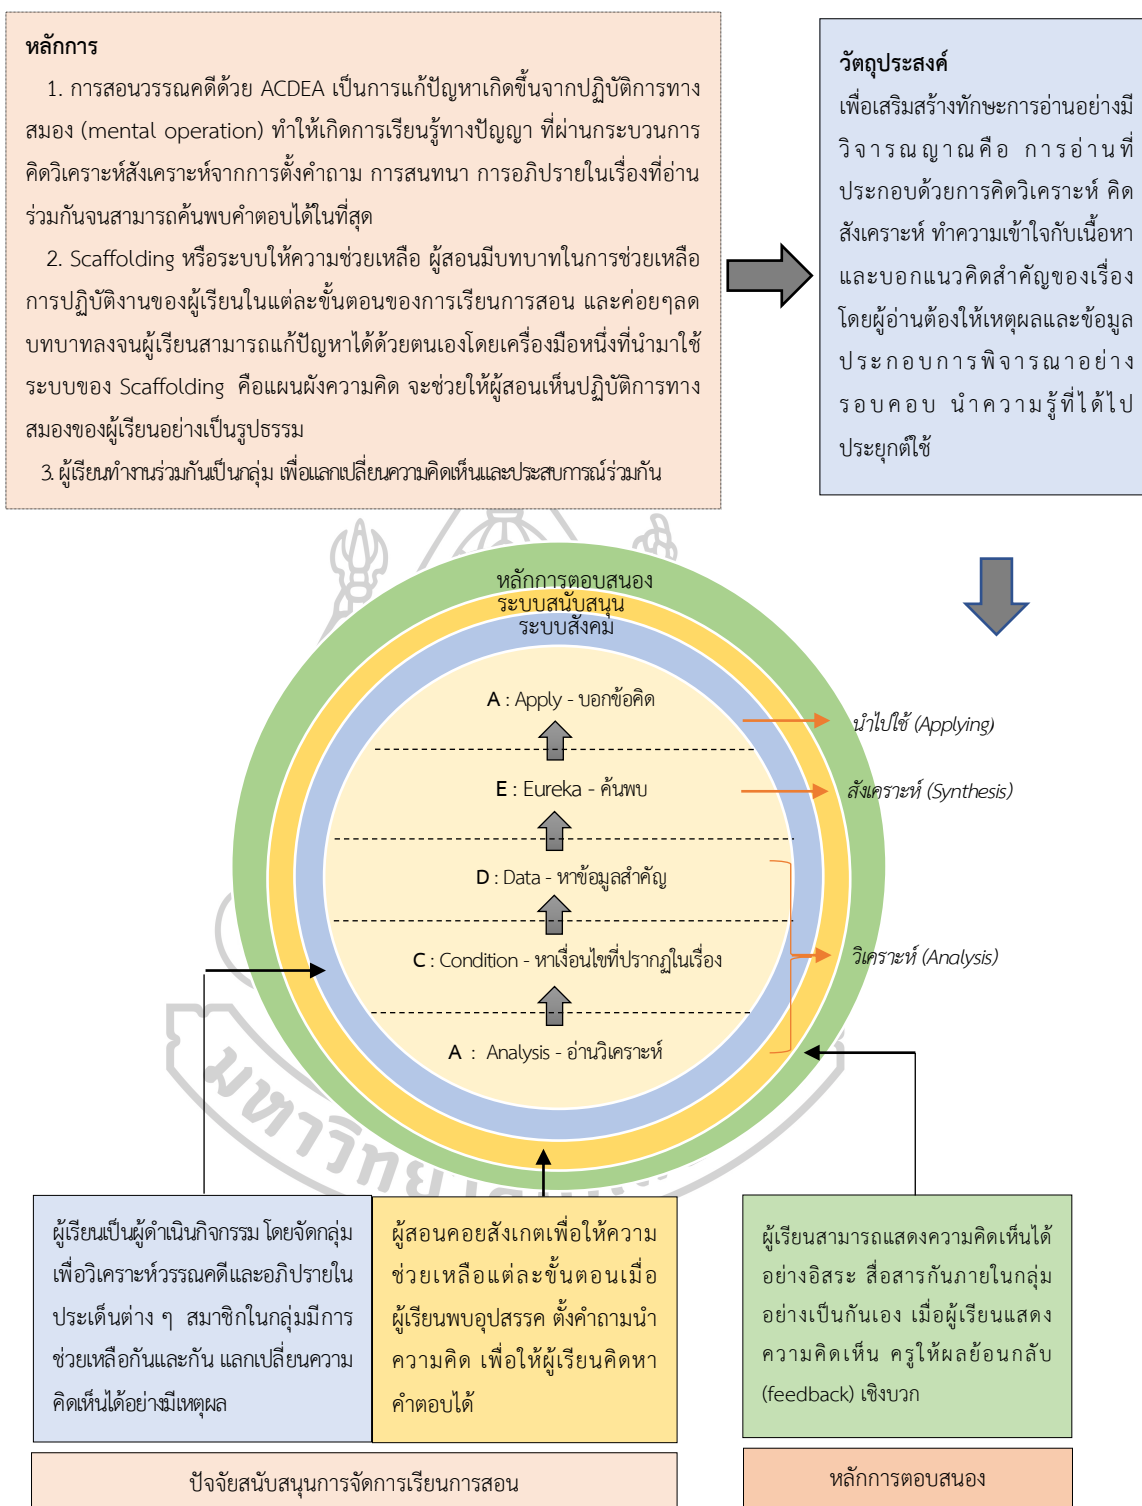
หลักการ

1. การสอนวรรณคดีด้วย ACDEA เป็นการแก้ปัญหาเกิดขึ้นจากปฏิบัติการทางสมอง (mental operation) ทำให้เกิดการเรียนรู้ทางปัญญา ที่ผ่านกระบวนการคิดวิเคราะห์สังเคราะห์จากการตั้งคำถาม การสนทนา การอภิปรายในเรื่องที่อ่านร่วมกันจนสามารถค้นพบคำตอบได้ในที่สุด

2. Scaffolding หรือระบบให้ความช่วยเหลือ ผู้สอนมีบทบาทในการช่วยเหลือการปฏิบัติงานของผู้เรียนในแต่ละขั้นตอนของการเรียนการสอน และค่อยๆลดบทบาทลงจนผู้เรียนสามารถแก้ปัญหาได้ด้วยตนเองโดยเครื่องมือหนึ่งที่นำมาใช้ระบบของ Scaffolding คือแผนผังความคิด จะช่วยให้ผู้สอนเห็นปฏิบัติการทางสมองของผู้เรียนอย่างเป็นรูปธรรม

3. ผู้เรียนทำงานร่วมกันเป็นกลุ่ม เพื่อแลกเปลี่ยนความคิดเห็นและประสบการณ์ร่วมกัน

วัตถุประสงค์

เพื่อเสริมสร้างทักษะการอ่านอย่างมีวิจารณญาณคือ การอ่านที่ประกอบด้วยการคิดวิเคราะห์ คิดสังเคราะห์ ทำความเข้าใจกับเนื้อหาและบอกแนวคิดสำคัญของเรื่อง โดยผู้อ่านต้องให้เหตุผลและข้อมูลประกอบการพิจารณาอย่างรอบคอบ นำความรู้ที่ได้ไปประยุกต์ใช้

หลักการตอบสนอง
ระบบสนับสนุน
ระบบสังคม

A : Apply - บอกข้อคิด
E : Eureka - ค้นพบ
D : Data - หาข้อมูลสำคัญ
C : Condition - หาเงื่อนไขที่ปรากฏในเรื่อง
A : Analysis - อ่านวิเคราะห์

นำไปใช้ (Applying)
สังเคราะห์ (Synthesis)
วิเคราะห์ (Analysis)

ผู้เรียนเป็นผู้ดำเนินกิจกรรม โดยจัดกลุ่มเพื่อวิเคราะห์วรรณคดีและอภิปรายในประเด็นต่าง ๆ สมาชิกในกลุ่มมีการช่วยเหลือกันและกัน แลกเปลี่ยนความคิดเห็นได้อย่างมีเหตุผล

ผู้สอนคอยสังเกตเพื่อให้ความช่วยเหลือแต่ละขั้นตอนเมื่อผู้เรียนพบอุปสรรค ตั้งคำถามนำความคิด เพื่อให้ผู้เรียนคิดหาคำตอบได้

ผู้เรียนสามารถแสดงความคิดเห็นได้อย่างอิสระ สื่อสารกันภายในกลุ่มอย่างเป็นกันเอง เมื่อผู้เรียนแสดงความคิดเห็น ครูให้ผลย้อนกลับ (feedback) เชิงบวก

ปัจจัยสนับสนุนการจัดการเรียนการสอน

หลักการตอบสนอง